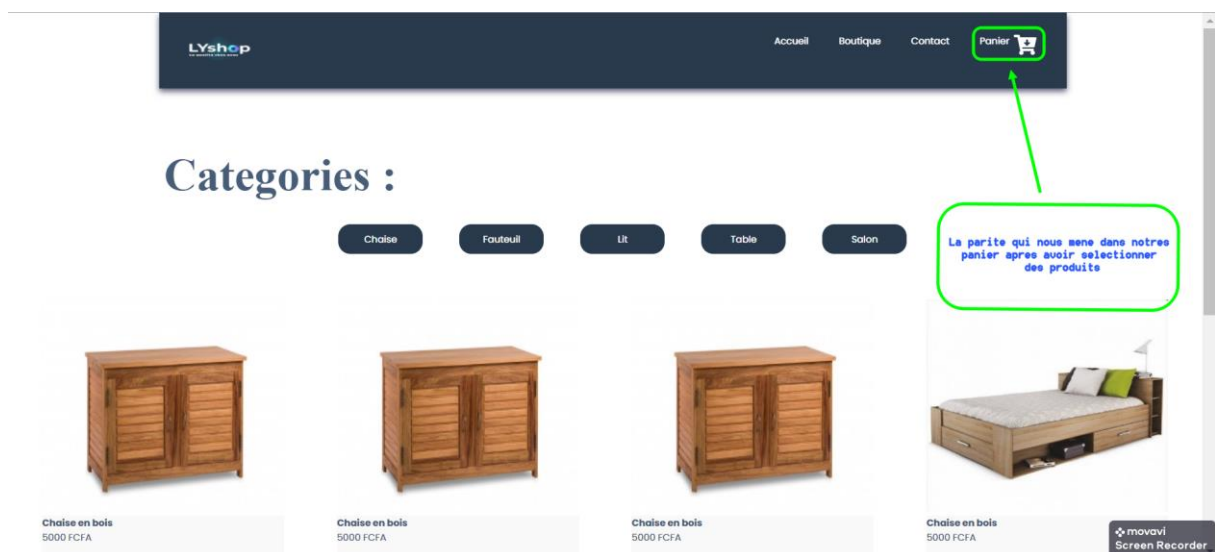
LYshop

Accueil Boutique Contact Panier

Categories :

Chaise Fauteuil Lit Table Salon

La parite qui nous mene dans notres panier apres avoir selectionner des produits

Chaise en bois
5000 FCFA

Chaise en bois
5000 FCFA

Chaise en bois
5000 FCFA

Chaise en bois
5000 FCFA

movavi
Screen Recorder